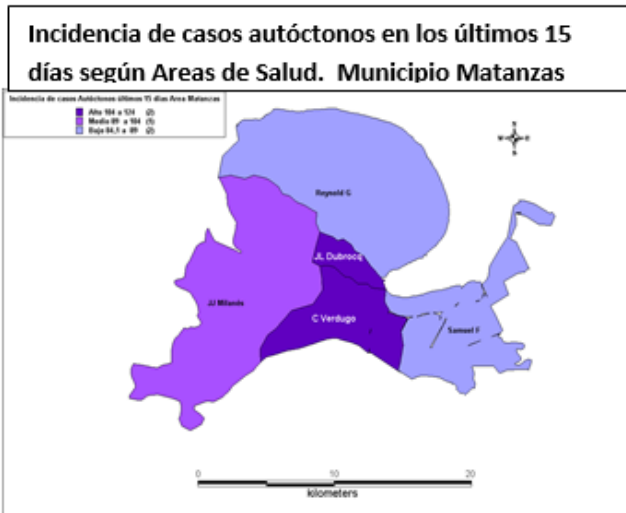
Incidencia de casos autóctonos en los últimos 15 días según Areas de Salud. Municipio Matanzas

Incidencia de casos Autóctonos últimos 15 días Area Matanzas
Alta 104 a 124 (2)
Media 89 a 104 (1)
Baja 64,1 a 89 (2)

Reynold G
JL Dubrocq
JJ Milanés
C Verdugo
Samuel F

0 10 20
kilometers